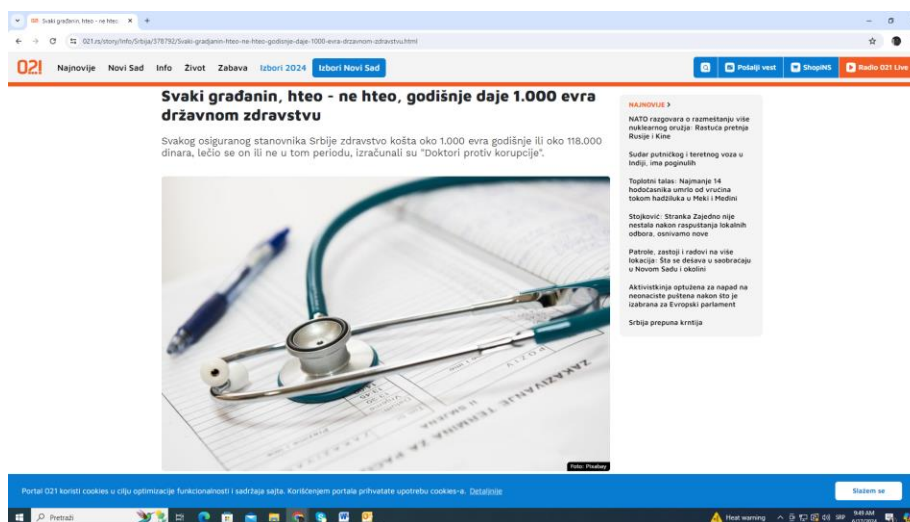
021 Svaki građanin, hteo - ne hteo ×

021.rs/story/Info/Srbija/378792/Svaki-gradjanin-hteo-ne-hteo-godisnje-daje-1000-evra-drzavnom-zdravstvu.html

021 Najnovije Novi Sad Info Život Zabava Izbori 2024 Izbori Novi Sad

Pošalji vest ShopiNS Radio 021 Live

Svaki građanin, hteo - ne hteo, godišnje daje 1.000 evra državnom zdravstvu

Svakog osiguranog stanovnika Srbije zdravstvo košta oko 1.000 evra godišnje ili oko 118.000 dinara, lečio se on ili ne u tom periodu, izračunali su "Doktori protiv korupcije".

Foto: Pixabay

NAJNOVIJE >

NATO razgovara o razmeštanju više nuklearnog oružja: Rastuća pretnja Rusije i Kine

Sudar putničkog i teretnog voza u Indiji, ima poginulih

Toplotni talas: Najmanje 14 hodočasnika umrlo od vrućina tokom hadžiluka u Meki i Medini

Stojković: Stranka Zajedno nije nestala nakon raspuštanja lokalnih odbora, osnivamo nove

Patrole, zastoji i radovi na više lokacija: Šta se dešava u saobraćaju u Novom Sadu i okolini

Aktivistkinja optužena za napad na neonaciste puštena nakon što je izabrana za Evropski parlament

Srbija prepuna krntija

Portal 021 koristi cookies u cilju optimizacije funkcionalnosti i sadržaja sajta. Korišćenjem portala prihvatate upotrebu cookies-a. Detaljnije

Slažem se

Pretraži

Heat warning SRP 9:49 AM